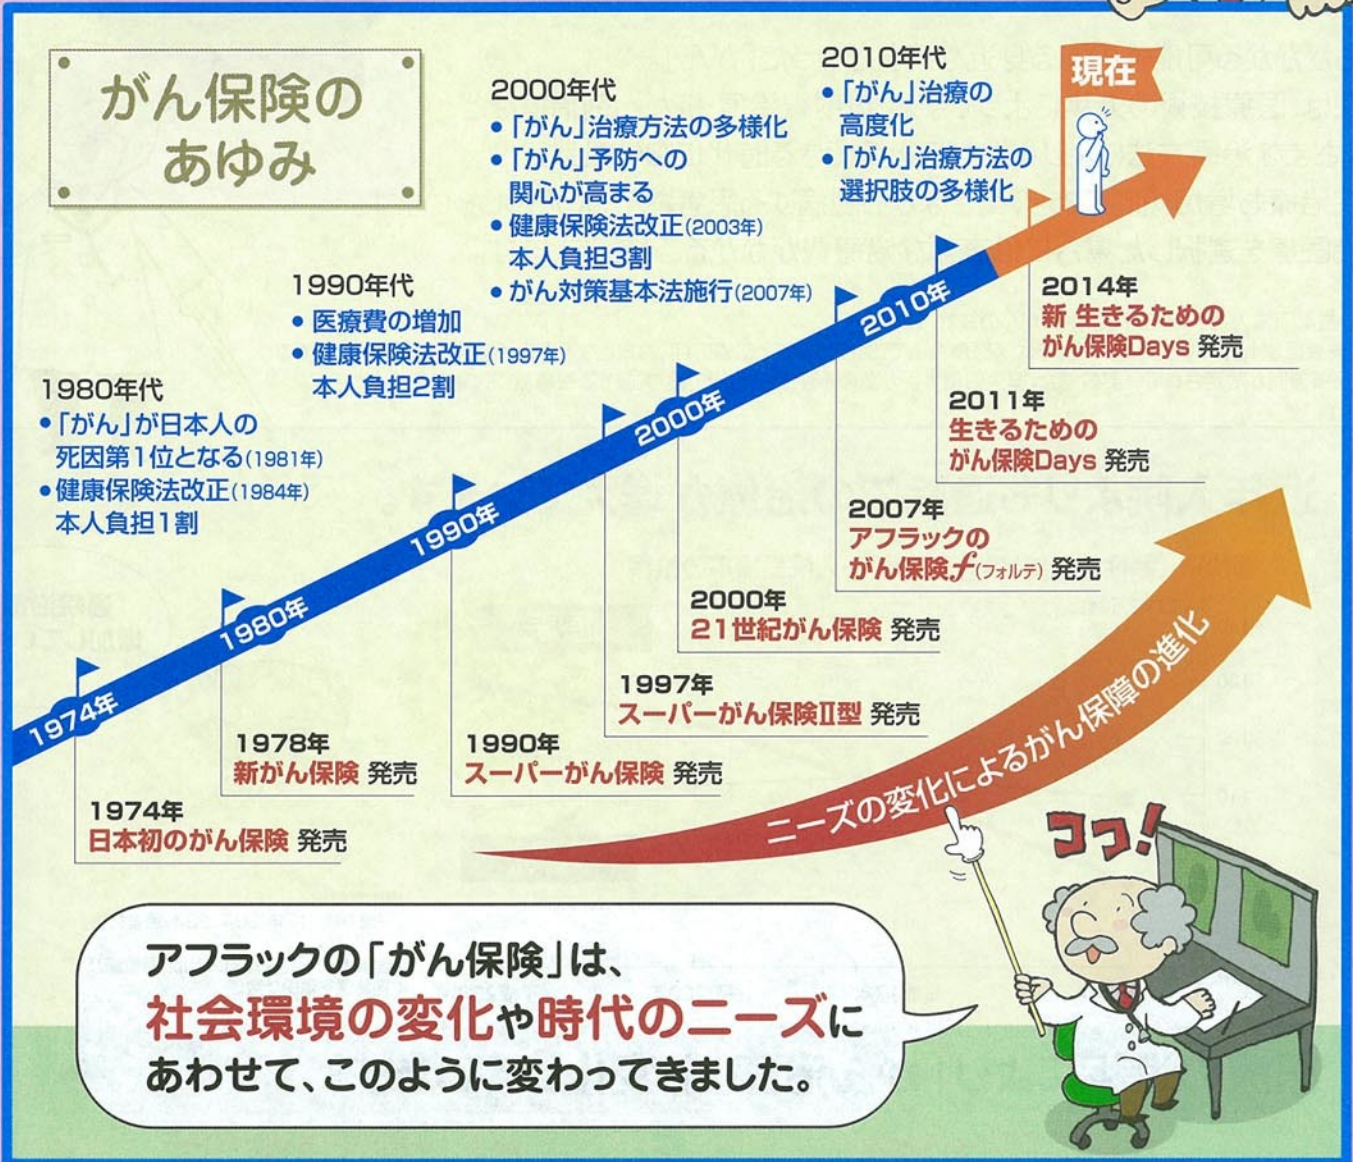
がん保険のあゆみ

2010年代
●「がん」治療の高度化
●「がん」治療方法の選択肢の多様化

現在

2000年代
●「がん」治療方法の多様化
●「がん」予防への関心が高まる
●健康保険法改正(2003年) 本人負担3割
●がん対策基本法施行(2007年)

1990年代
●医療費の増加
●健康保険法改正(1997年) 本人負担2割

1980年代
●「がん」が日本人の死因第1位となる(1981年)
●健康保険法改正(1984年) 本人負担1割

1974年
1980年
1990年
2000年
2010年

2014年
新 生きるためのがん保険Days 発売

2011年
生きるためのがん保険Days 発売

2007年
アフラックのがん保険$f$(フォルテ) 発売

2000年
21世紀がん保険 発売

1997年
スーパーがん保険Ⅱ型 発売

1990年
スーパーがん保険 発売

1978年
新がん保険 発売

1974年
日本初のがん保険 発売

ニーズの変化によるがん保障の進化

コッ!

アフラックの「がん保険」は、社会環境の変化や時代のニーズにあわせて、このように変わってきました。